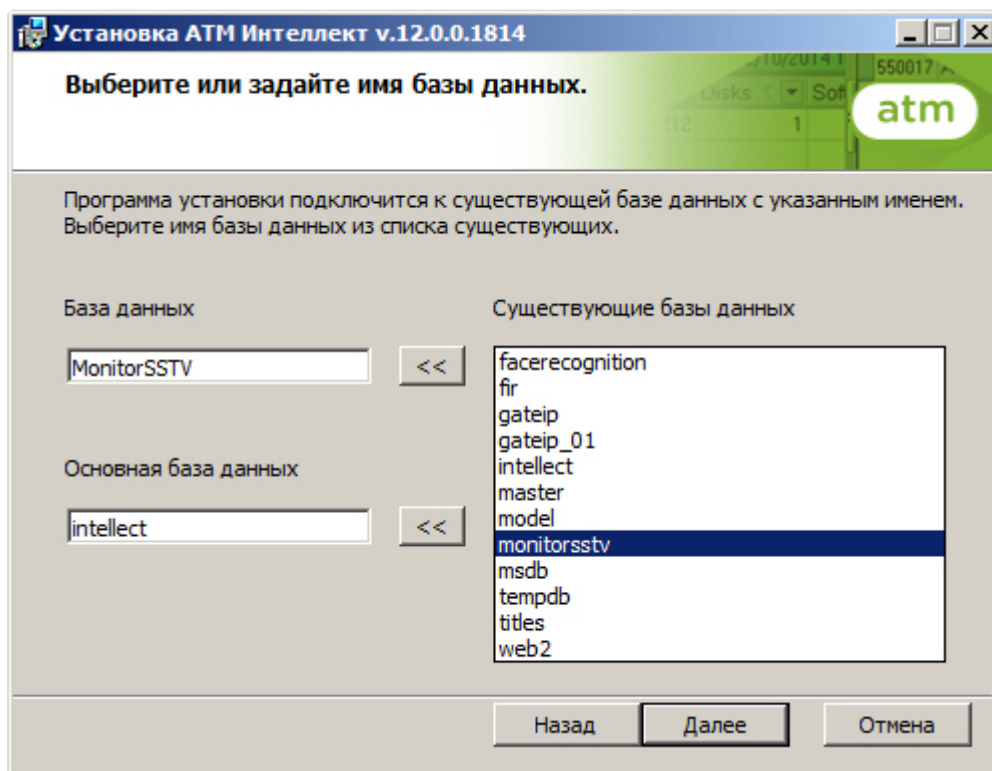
Установка АТМ Интеллект v.12.0.0.1814

Выберите или задайте имя базы данных.

atm

Программа установки подключится к существующей базе данных с указанным именем. Выберите имя базы данных из списка существующих.

База данных

MonitorSSTV

<<

Основная база данных

intellect

<<

Существующие базы данных

facerecognition
fir
gateip
gateip_01
intellect
master
model
monitorsstv
msdb
tempdb
titles
web2

Назад

Далее

Отмена